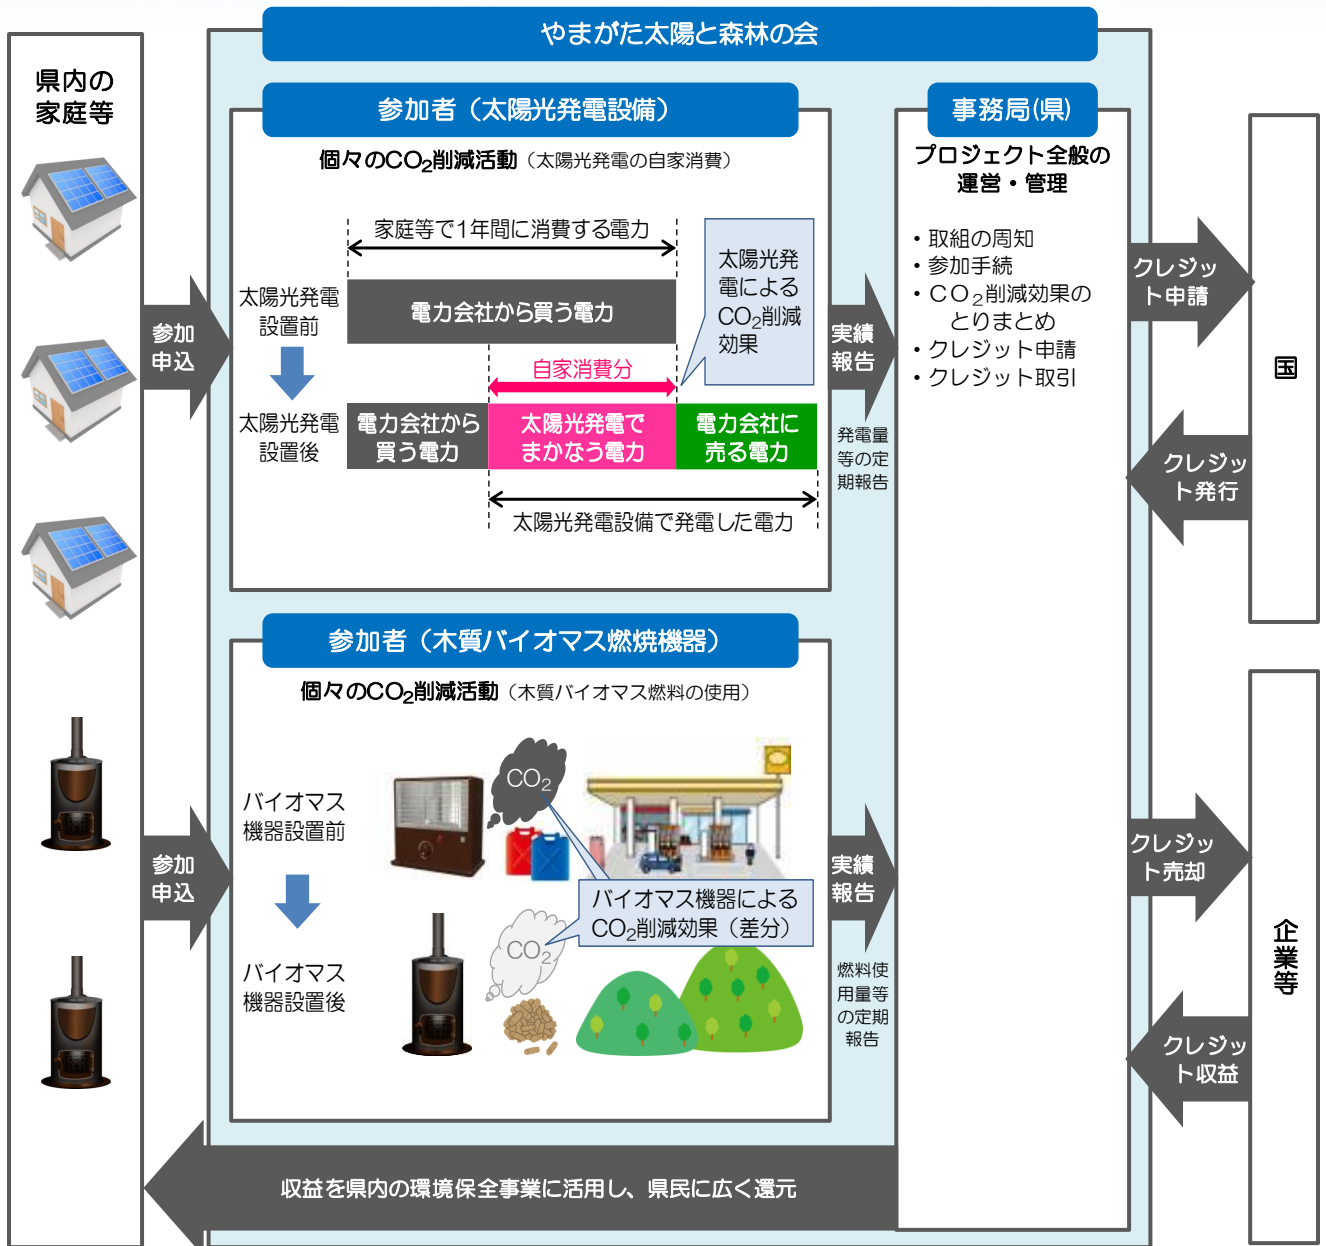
やまがた太陽と森林の会

県内の家庭等

参加申込

参加者（太陽光発電設備）

個々の$CO_2$削減活動（太陽光発電の自家消費）

家庭等で1年間に消費する電力

太陽光発電設置前

電力会社から買う電力

太陽光発電による$CO_2$削減効果

自家消費分

太陽光発電設置後

電力会社から買う電力

太陽光発電でまかなう電力

電力会社に売る電力

太陽光発電設備で発電した電力

実績報告

発電量等の定期報告

事務局(県)

プロジェクト全般の運営・管理

・取組の周知
・参加手続
・$CO_2$削減効果のとりまとめ
・クレジット申請
・クレジット取引

クレジット申請

クレジット発行

国

参加申込

参加者（木質バイオマス燃焼機器）

個々の$CO_2$削減活動（木質バイオマス燃料の使用）

バイオマス機器設置前

$CO_2$

バイオマス機器による$CO_2$削減効果（差分）

$CO_2$

バイオマス機器設置後

実績報告

燃料使用量等の定期報告

クレジット売却

クレジット収益

企業等

収益を県内の環境保全事業に活用し、県民に広く還元